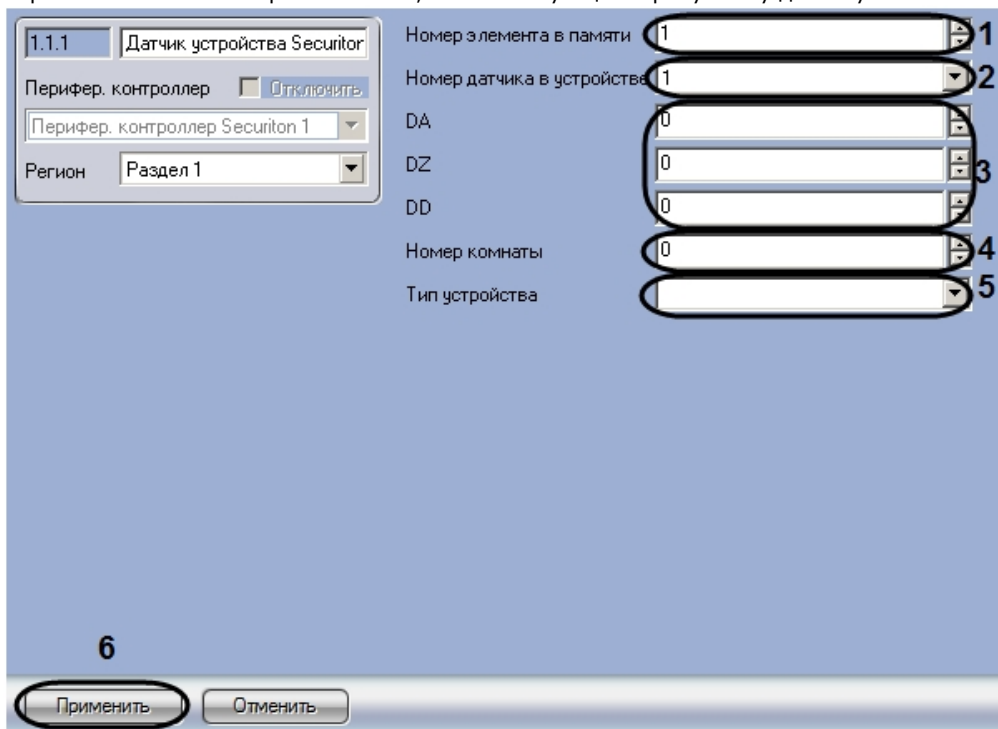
1.1.1 Датчик устройства Securitor

Перифер. контроллер Отключить

Перифер. контроллер Securiton 1

Регион Раздел 1

Номер элемента в памяти 1 1

Номер датчика в устройстве 1 2

DA 0

DZ 0 3

DD 0

Номер комнаты 0 4

Тип устройства 5

6

Применить Отменить